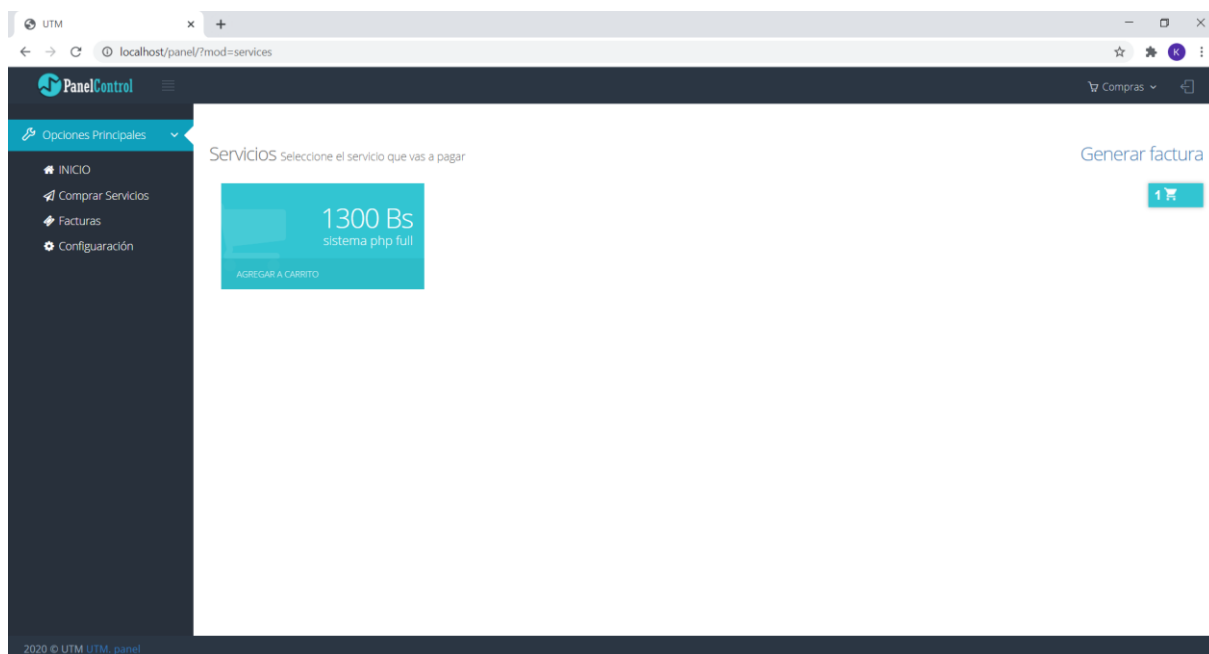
UTM
×
+
localhost/panel/?mod=services
K
PanelControl
Compras
Opciones Principales
INICIO
Comprar Servicios
Facturas
Configuaración
Servicios Seleccione el servicio que vas a pagar
Generar factura
1
1300 Bs
sistema php full
AGREGAR A CARRITO
2020 © UTM UTM. panel